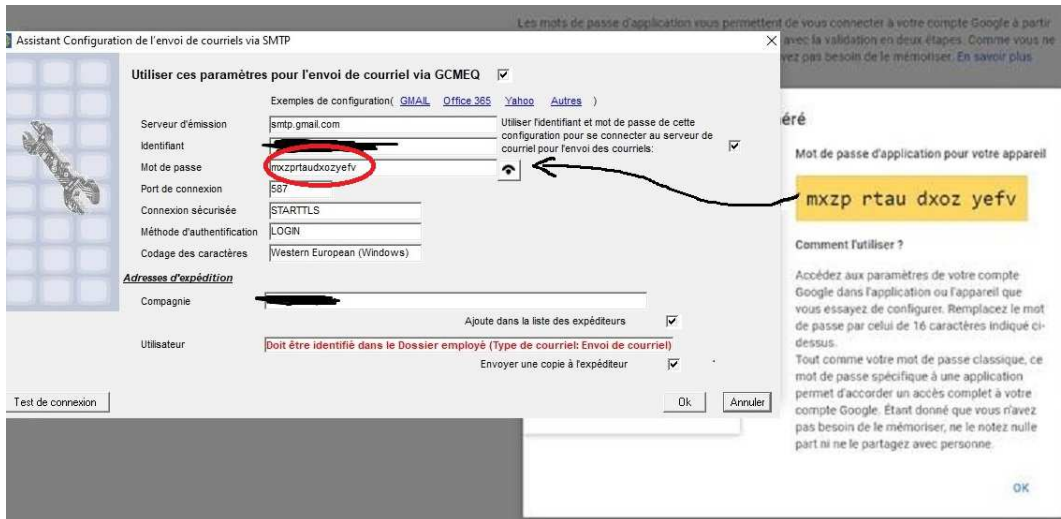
Les mots de passe d'application vous permettent de vous connecter à votre compte Google à partir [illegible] avec la validation en deux étapes. Comme vous ne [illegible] avez pas besoin de le mémoriser. En savoir plus

Assistant Configuration de l'envoi de courriels via SMTP

Utiliser ces paramètres pour l'envoi de courriel via GCMEQ ☑

Exemples de configuration( GMAIL Office 365 Yahoo Autres )

Serveur d'émission smtp.gmail.com

Identifiant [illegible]

Mot de passe mxzprtaudxozyefv

Port de connexion 587

Connexion sécurisée STARTTLS

Méthode d'authentification LOGIN

Codage des caractères Western European (Windows)

Utiliser l'identifiant et mot de passe de cette configuration pour se connecter au serveur de courriel pour l'envoi des courriels: ☑

Adresses d'expédition

Compagnie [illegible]

Ajoute dans la liste des expéditeurs ☑

Utilisateur Doit être identifié dans le Dossier employé (Type de courriel: Envoi de courriel)

Envoyer une copie à l'expéditeur ☑

Test de connexion

Ok Annuler

éré

Mot de passe d'application pour votre appareil

mxzp rtau dxoz yefv

Comment l'utiliser ?

Accédez aux paramètres de votre compte Google dans l'application ou l'appareil que vous essayez de configurer. Remplacez le mot de passe par celui de 16 caractères indiqué ci-dessus.
Tout comme votre mot de passe classique, ce mot de passe spécifique à une application permet d'accorder un accès complet à votre compte Google. Étant donné que vous n'avez pas besoin de le mémoriser, ne le notez nulle part ni ne le partagez avec personne.

OK